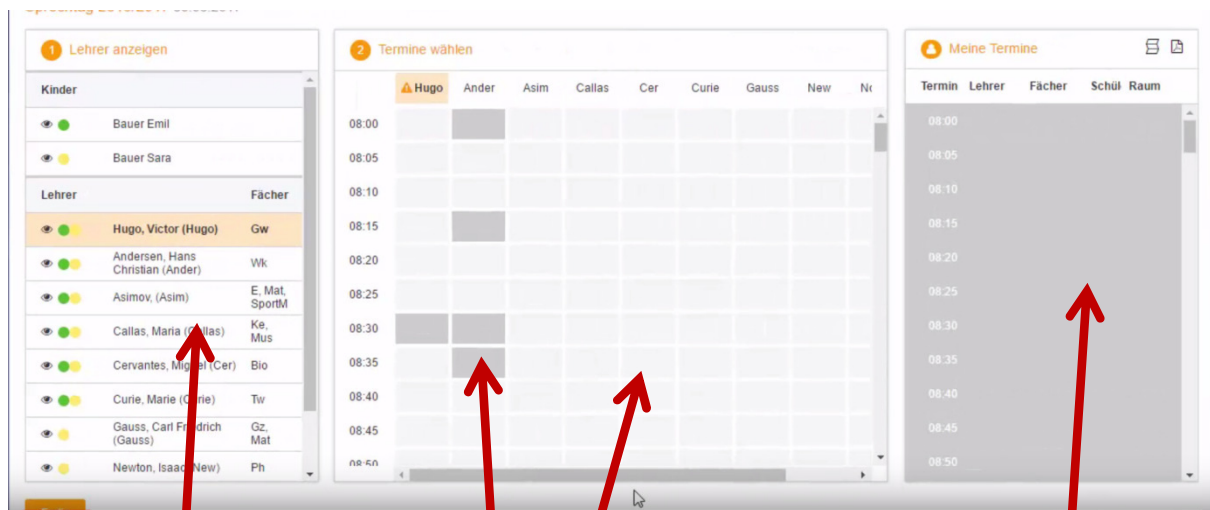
1 Lehrer anzeigen

Kinder

Bauer Emil

Bauer Sara

| Lehrer | Fächer |
|---|---|
| Hugo, Victor (Hugo) | Gw |
| Andersen, Hans Christian (Ander) | Wk |
| Asimov, (Asim) | E, Mat, SportM |
| Callas, Maria (Callas) | Ke, Mus |
| Cervantes, Miguel (Cer) | Bio |
| Curie, Marie (Curie) | Tw |
| Gauss, Carl Friedrich (Gauss) | Gz, Mat |
| Newton, Isaac (New) | Ph |

2 Termine wählen

Hugo Ander Asim Callas Cer Curie Gauss New No

08:00
08:05
08:10
08:15
08:20
08:25
08:30
08:35
08:40
08:45
08:50

Meine Termine

Termin Lehrer Fächer Schül Raum

08:00
08:05
08:10
08:15
08:20
08:25
08:30
08:35
08:40
08:45
08:50